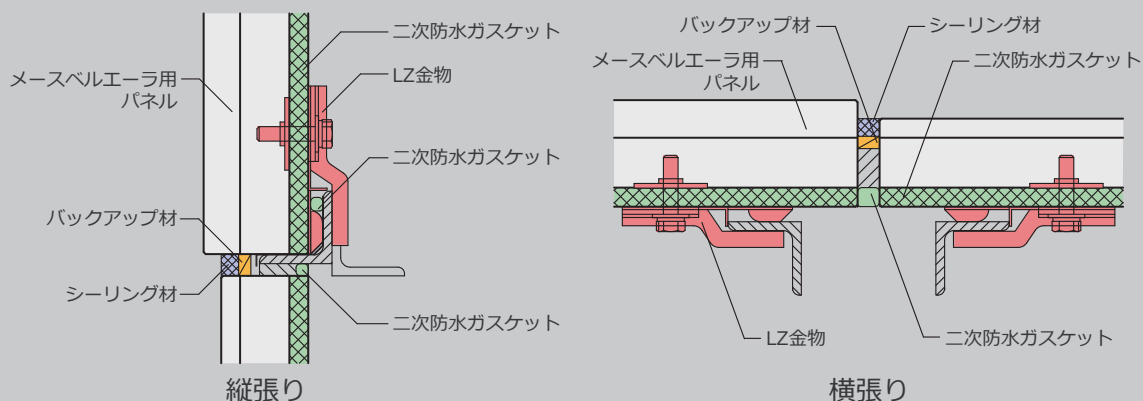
二次防水ガスケット

メースベルエーラ用パネル

LZ金物

二次防水ガスケット

バックアップ材

シーリング材

二次防水ガスケット

縦張り

バックアップ材

シーリング材

メースベルエーラ用パネル

二次防水ガスケット

LZ金物

二次防水ガスケット

横張り